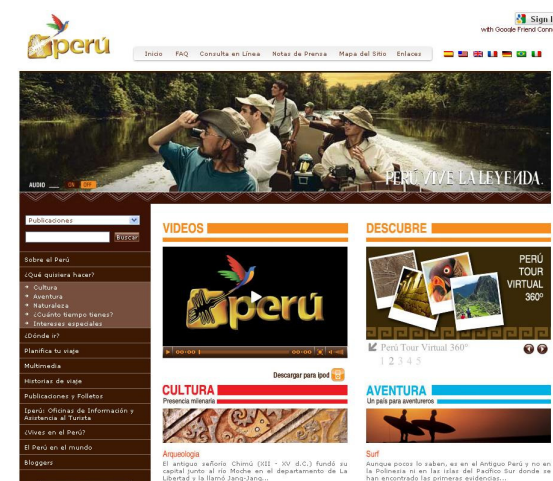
perú

Sign I
with Google Friend Conn

Inicio FAQ Consulta en Línea Notas de Prensa Mapa del Sitio Enlaces

AUDIO ON OFF

PERÚ VIVE LA LEYENDA.

Publicaciones

Buscar

Sobre el Perú

¿Qué quisiera hacer?

Cultura
Aventura
Naturaleza
¿Cuánto tiempo tienes?
Intereses especiales

¿Dónde ir?

Planifica tu viaje

Multimedia

Historias de viaje

Publicaciones y Folletos

Iperú: Oficinas de Información y Asistencia al Turista

¿Vives en el Perú?

El Perú en el mundo

Bloggers

VIDEOS

perú

00:00 00:00

Descargar para Ipod

CULTURA
Presencia milenaria

Arqueología
El antiguo señorío Chimú (XII - XV d.C.) fundó su capital junto al río Moche en el departamento de La Libertad y la llamó Jang-Jang...

DESCUBRE

PERÚ TOUR VIRTUAL 360°

Perú Tour Virtual 360°
1 2 3 4 5

AVENTURA
Un país para aventureros

Surf
Aunque pocos lo saben, es en el Antiguo Perú y no en la Polinesia ni en las islas del Pacífico Sur donde se han encontrado las primeras evidencias...